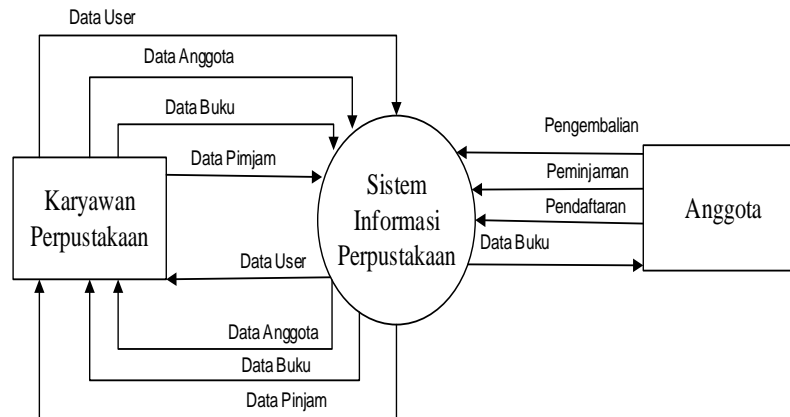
Data User

Data Anggota

Data Buku

Data Pimjam

Karyawan Perpustakaan

Sistem Informasi Perpustakaan

Pengembalian

Peminjaman

Pendaftaran

Anggota

Data Buku

Data User

Data Anggota

Data Buku

Data Pinjam